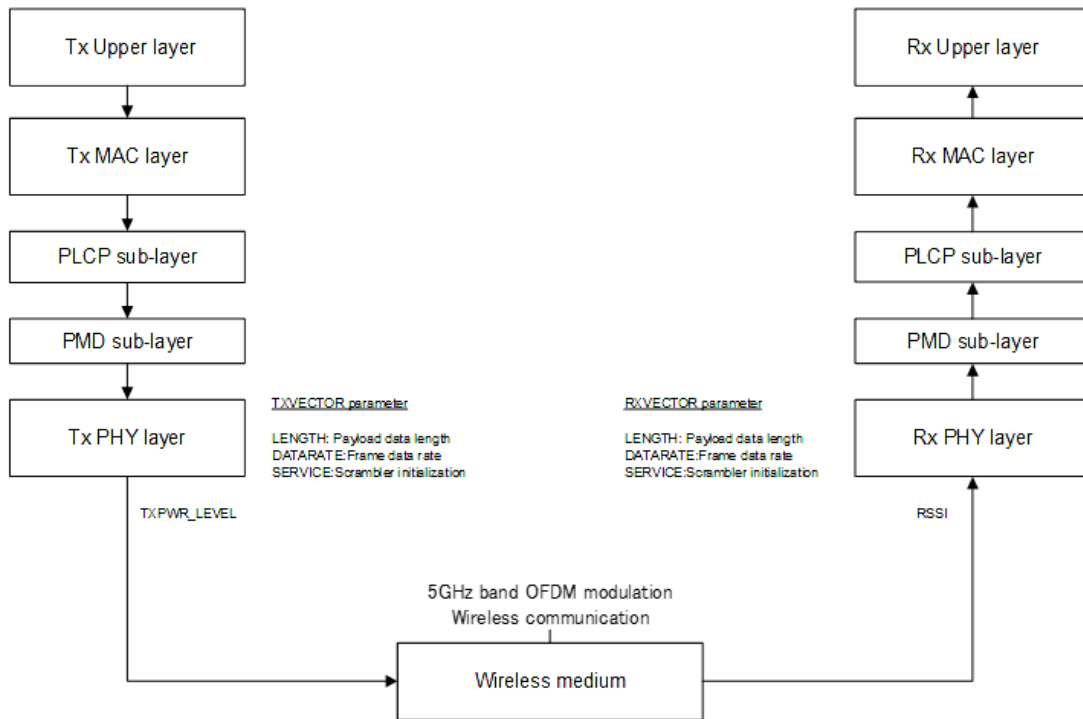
Tx Upper layer

Tx MAC layer

PLCP sub-layer

PMD sub-layer

Tx PHY layer

TXVECTOR parameter

LENGTH: Payload data length
DATARATE:Frame data rate
SERVICE:Scrambler initialization

TXPWR_LEVEL

Rx Upper layer

Rx MAC layer

PLCP sub-layer

PMD sub-layer

Rx PHY layer

RXVECTOR parameter

LENGTH: Payload data length
DATARATE:Frame data rate
SERVICE:Scrambler initialization

RSSI

5GHz band OFDM modulation
Wireless communication

Wireless medium